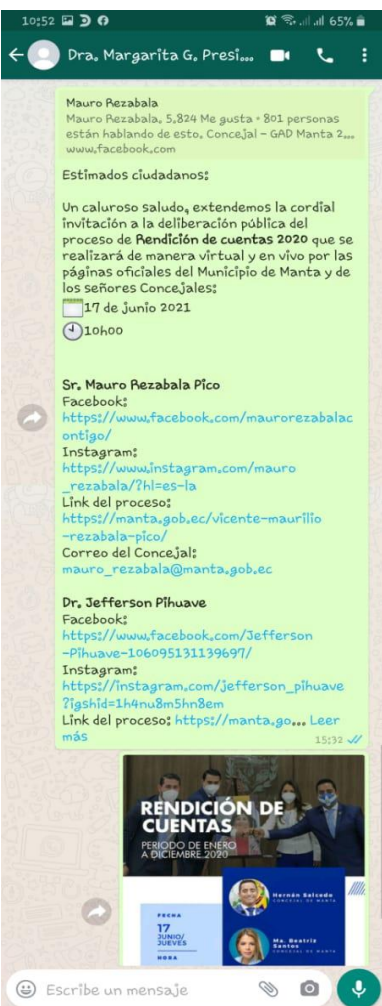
10:52 65%

Dra. Margarita G. Presi...

Mauro Rezabala
Mauro Rezabala. 5.824 Me gusta · 801 personas están hablando de esto. Concejal - GAD Manta 2... www.facebook.com

Estimados ciudadanos:

Un caluroso saludo, extendemos la cordial invitación a la deliberación pública del proceso de **Rendición de cuentas 2020** que se realizará de manera virtual y en vivo por las páginas oficiales del Municipio de Manta y de los señores Concejales:
17 de junio 2021
10h00

**Sr. Mauro Rezabala Pico**
Facebook:
https://www.facebook.com/maurorezabalacontigo/
Instagram:
https://www.instagram.com/mauro_rezabala/?hl=es-la
Link del proceso:
https://manta.gob.ec/vicente-maurilio-rezabala-pico/
Correo del Concejal:
mauro_rezabala@manta.gob.ec

**Dr. Jefferson Pihuave**
Facebook:
https://www.facebook.com/Jefferson-Pihuave-106095131139697/
Instagram:
https://instagram.com/jefferson_pihuave?igshid=1h4nu8m5hn8em
Link del proceso: https://manta.go... Leer más
15:32

RENDICIÓN DE CUENTAS
PERIODO DE ENERO A DICIEMBRE 2020

FECHA
17 JUNIO/ JUEVES
HORA

Hernán Salcedo
CONCEJAL DE MANTA
Ma. Beatriz Santos
CONCEJAL DE MANTA

Escribe un mensaje